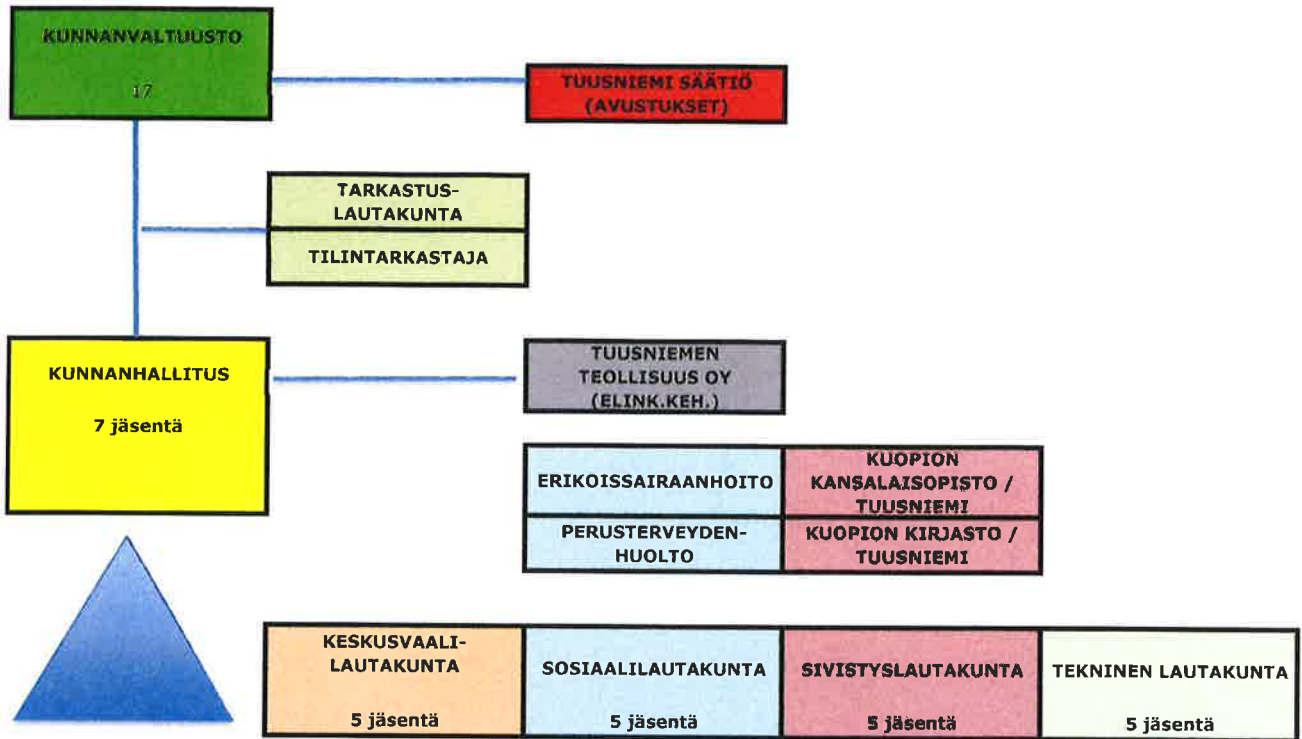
KUNNANVALTUUSTO

17

TUUSNIEMI SÄÄTIÖ (AVUSTUKSET)

TARKASTUSLAUTAKUNTA

TILINTARKASTAJA

KUNNANHALLITUS

7 jäsentä

TUUSNIEMEN TEOLLISUUS OY (ELINK.KEH.)

| ERIKOISSAIRAANHOITO | KUOPION KANSALAISOPISTO / TUUSNIEMI |
|---|---|
| PERUSTERVEYDENHUOLTO | KUOPION KIRJASTO / TUUSNIEMI |

| KESKUSVAALILAUTAKUNTA 5 jäsentä | SOSIAALILAUTAKUNTA 5 jäsentä | SIVISTYSLAUTAKUNTA 5 jäsentä | TEKNINEN LAUTAKUNTA 5 jäsentä |
|---|---|---|---|